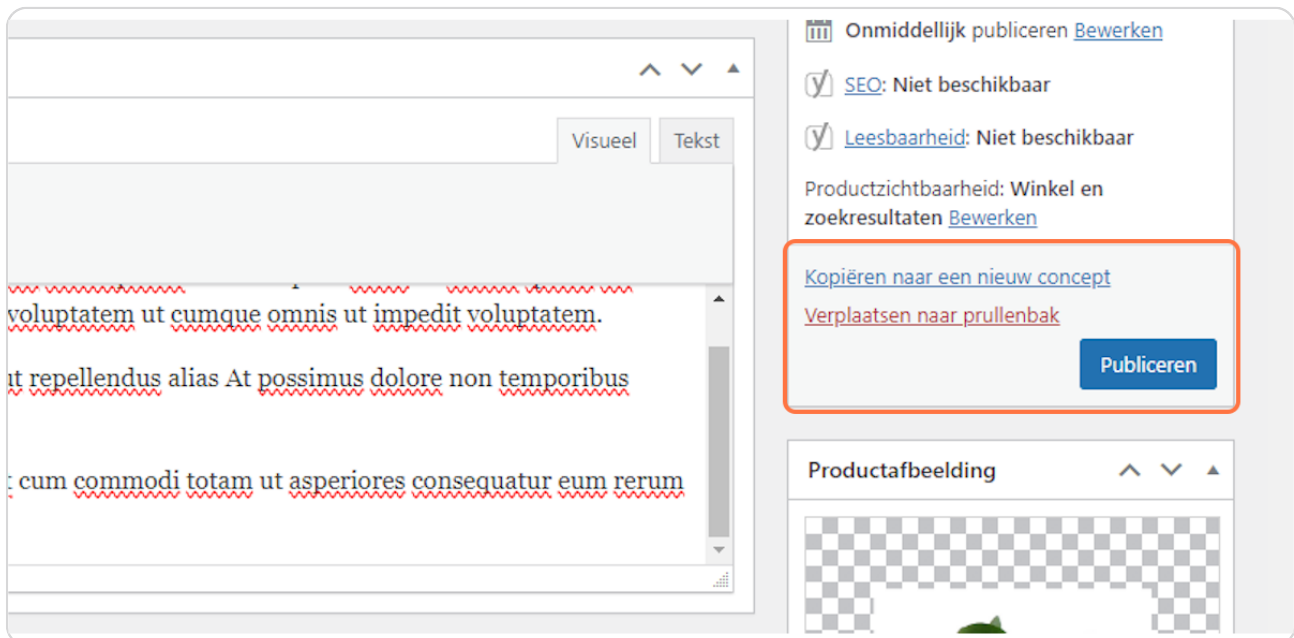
Visueel Tekst

voluptatem ut cumque omnis ut impedit voluptatem.

ut repellendus alias At possimus dolore non temporibus

t cum commodi totam ut asperiores consequatur eum rerum

Onmiddellijk publiceren Bewerken

SEO: Niet beschikbaar

Leesbaarheid: Niet beschikbaar

Productzichtbaarheid: Winkel en zoekresultaten Bewerken

Kopiëren naar een nieuw concept

Verplaatsen naar prullenbak

Publiceren

Productafbeelding